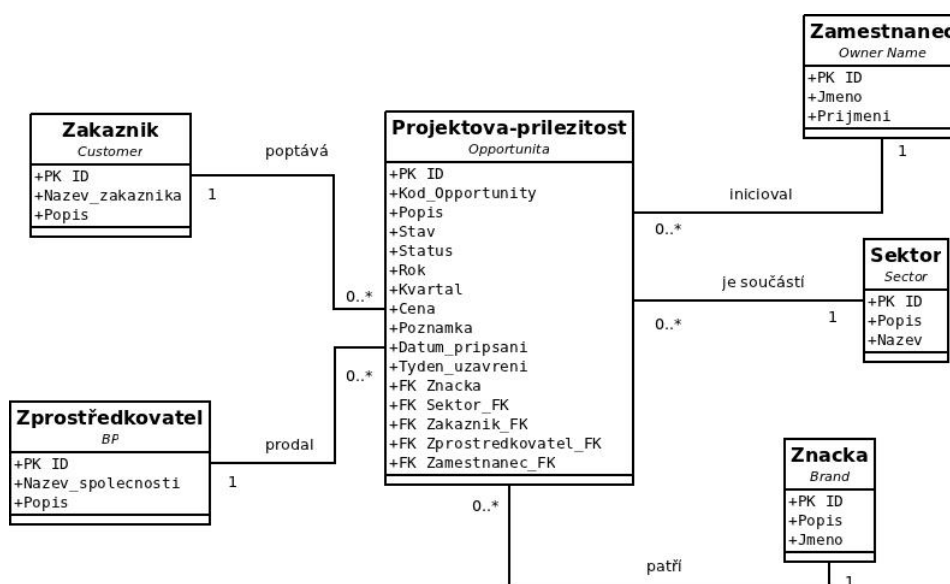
Zamestnanec
Owner Name
+PK ID
+Jmeno
+Prijmeni

Zakaznik
Customer
+PK ID
+Nazev_zakaznika
+Popis

poptává

1

Projektova-prilezitost
Opportunita
+PK ID
+Kod_Opportunity
+Popis
+Stav
+Status
+Rok
+Kvartal
+Cena
+Poznamka
+Datum_pripsani
+Tyden_uzavreni
+FK Znacka
+FK Sektor_FK
+FK Zakaznik_FK
+FK Zprostredkovatel_FK
+FK Zamestnanec_FK

1

inicioval

0..*

Sektor
Sector
+PK ID
+Popis
+Nazev

je součástí

0..*

1

0..*

0..*

Zprostředkovatel
BP
+PK ID
+Nazev_spolecnosti
+Popis

prodal

1

Znacka
Brand
+PK ID
+Popis
+Jmeno

0..*

patří

1